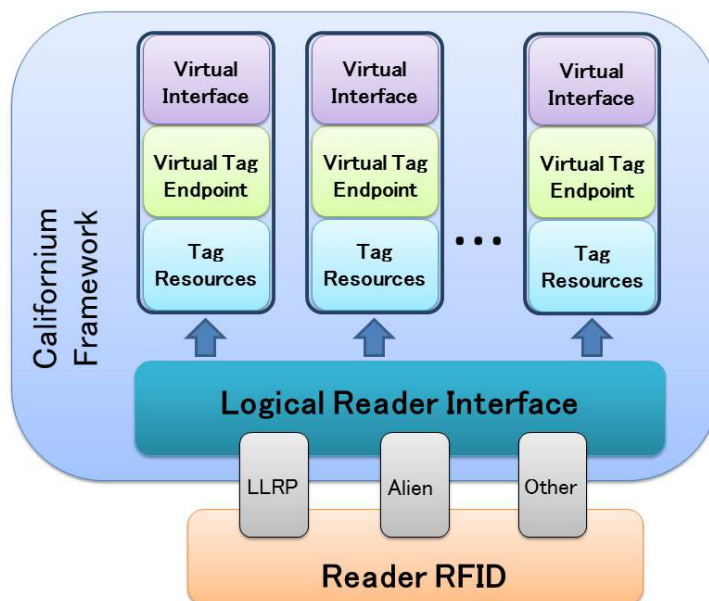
Californium Framework

Virtual Interface
Virtual Tag Endpoint
Tag Resources

Virtual Interface
Virtual Tag Endpoint
Tag Resources

...

Virtual Interface
Virtual Tag Endpoint
Tag Resources

Logical Reader Interface

LLRP
Alien
Other

Reader RFID